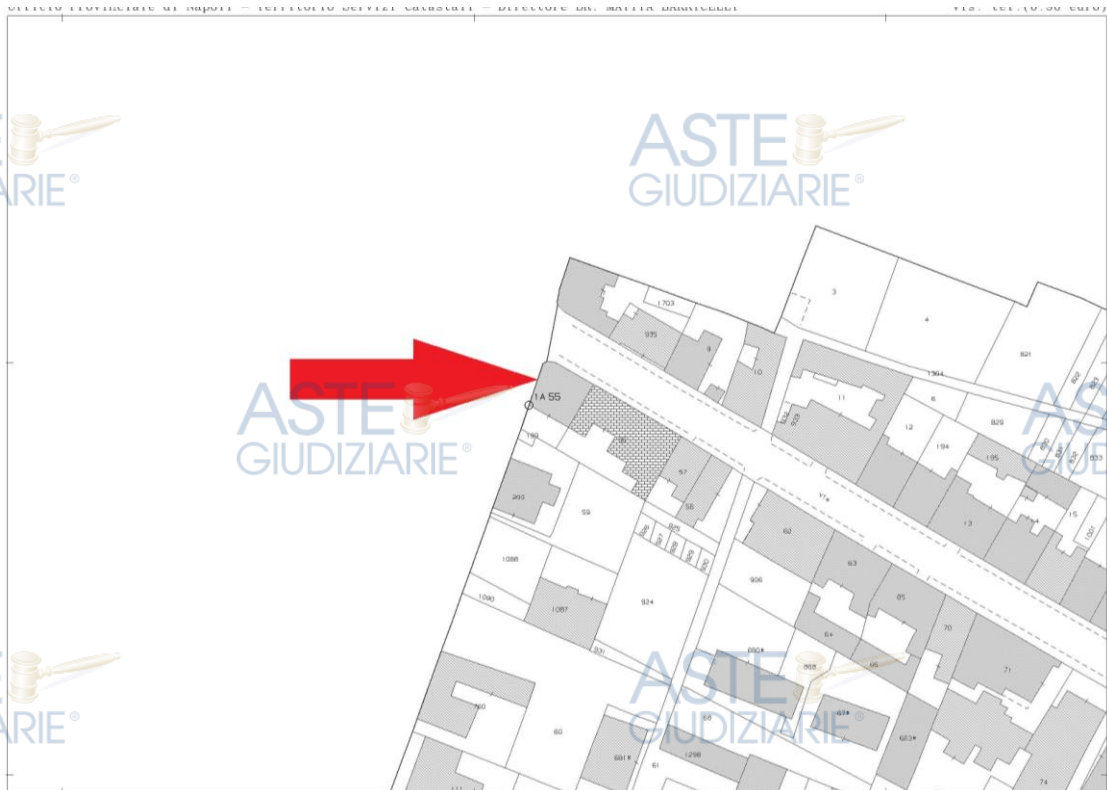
Ufficio Provinciale di Napoli - Territorio Servizi Catastali - Direttore DR. MATTIA BARRICELLI

Vis. tel.(0.90 euro)

ASTE GIUDIZIARIE®

ARIE®

ASTE GIUDIZIARIE®

ASTE GIUDIZIARIE®

ARIE®

ASTE GIUDIZIARIE®

1703
3
4
935
8
821
10
1304
1 A 55
11
6
825
12
194
195
199
57
58
200
59
15
13
62
1088
906
63
1087
924
85
1090
70
931
71
66
60
681
1298
74